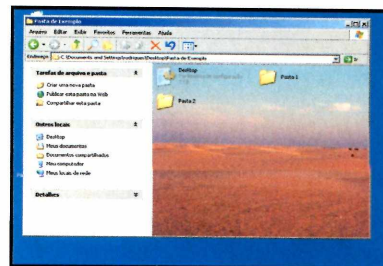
Pasta de Exemplo

Arquivo Editar Exibir Favoritos Ferramentas Ajuda

Endereço C:\Documents and Settings\rodrigues\Desktop\Pasta de Exemplo

Ir

Tarefas de arquivo e pasta

Criar uma nova pasta

Publicar esta pasta na Web

Compartilhar esta pasta

Outros locais

Desktop

Meus documentos

Documentos compartilhados

Meu computador

Meus locais de rede

Detalhes

Desktop

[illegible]

Pasta 1

Pasta 2